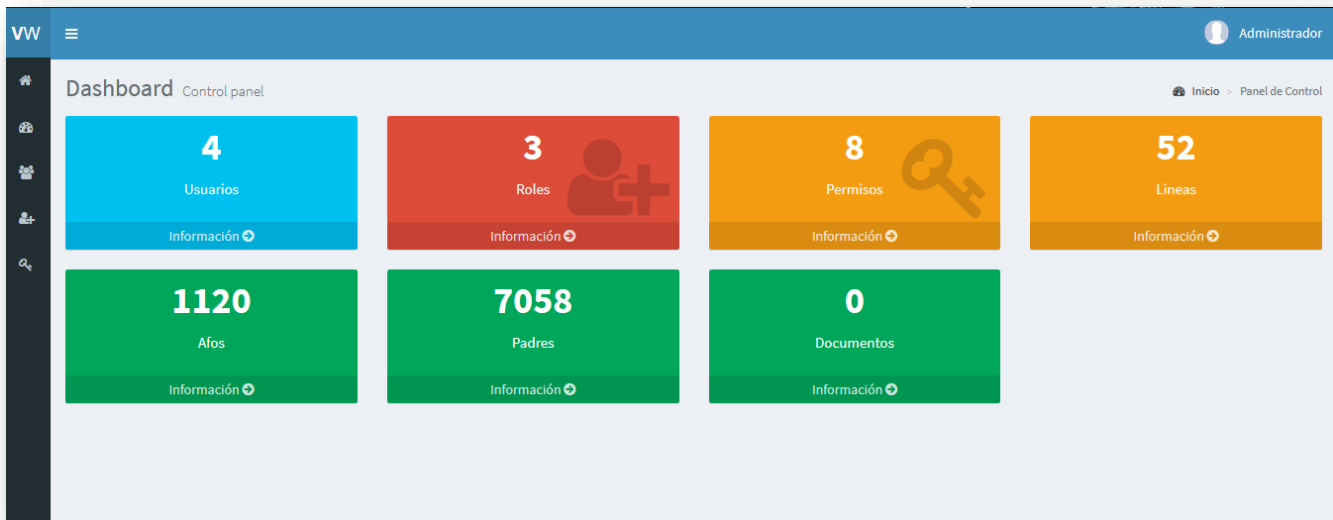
VW ≡ Administrador

Dashboard Control panel

Inicio > Panel de Control

4
Usuarios
Información

3
Roles
Información

8
Permisos
Información

52
Lineas
Información

1120
Afos
Información

7058
Padres
Información

0
Documentos
Información